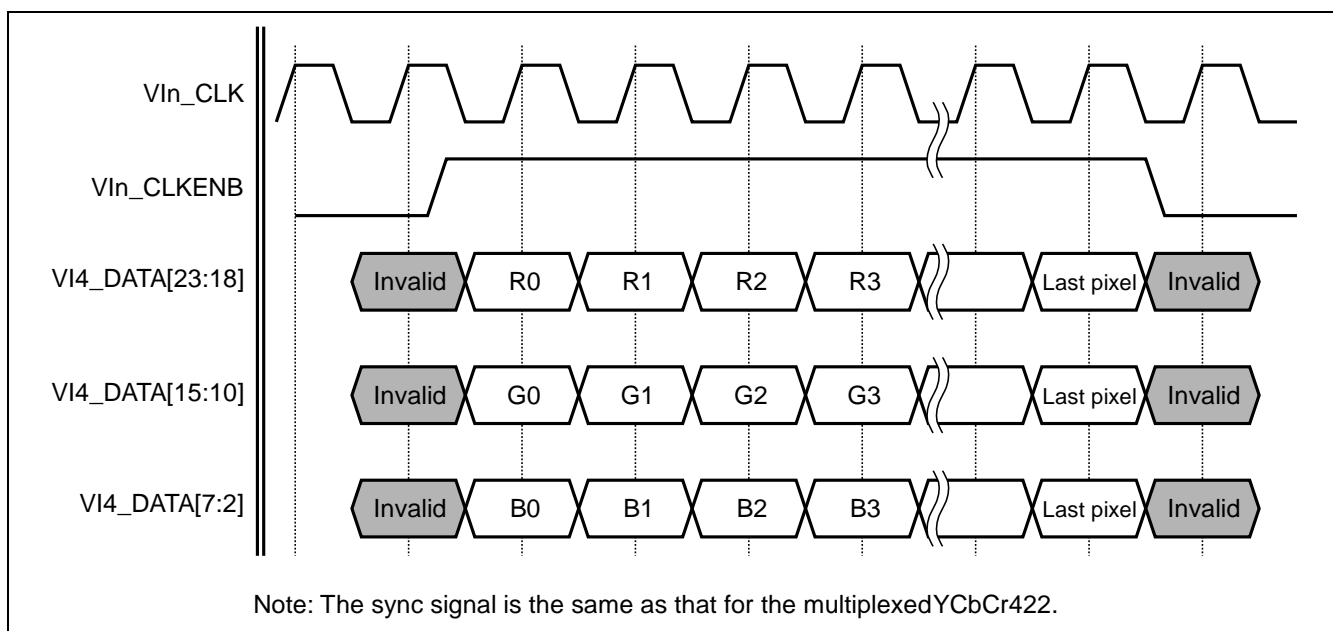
VIn_CLK

VIn_CLKENB

VI4_DATA[23:18]

Invalid R0 R1 R2 R3 Last pixel Invalid

VI4_DATA[15:10]

Invalid G0 G1 G2 G3 Last pixel Invalid

VI4_DATA[7:2]

Invalid B0 B1 B2 B3 Last pixel Invalid

Note: The sync signal is the same as that for the multiplexedYCbCr422.